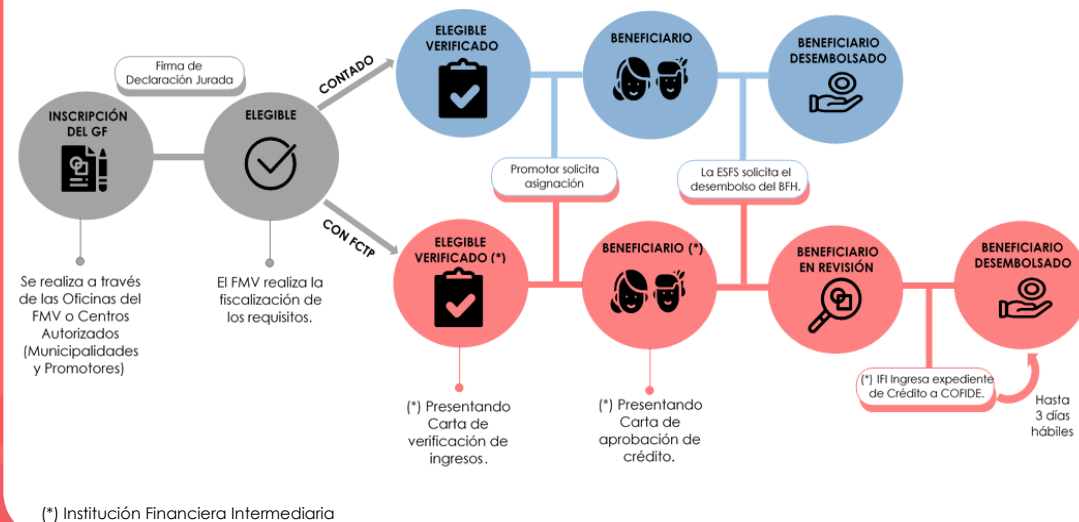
INSCRIPCIÓN DEL GF

Firma de Declaración Jurada

ELEGIBLE

CONTADO

CON FCTP

ELEGIBLE VERIFICADO

BENEFICIARIO

BENEFICIARIO DESEMBOLSADO

Promotor solicita asignación

La ESFS solicita el desembolso del BFH.

ELEGIBLE VERIFICADO (*)

BENEFICIARIO (*)

BENEFICIARIO EN REVISIÓN

BENEFICIARIO DESEMBOLSADO

Se realiza a través de las Oficinas del FMV o Centros Autorizados (Municipalidades y Promotores)

El FMV realiza la fiscalización de los requisitos.

(*) Presentando Carta de verificación de ingresos.

(*) Presentando Carta de aprobación de crédito.

(*) IFI Ingresa expediente de Crédito a COFIDE.

Hasta 3 días hábiles

(*) Institución Financiera Intermediaria